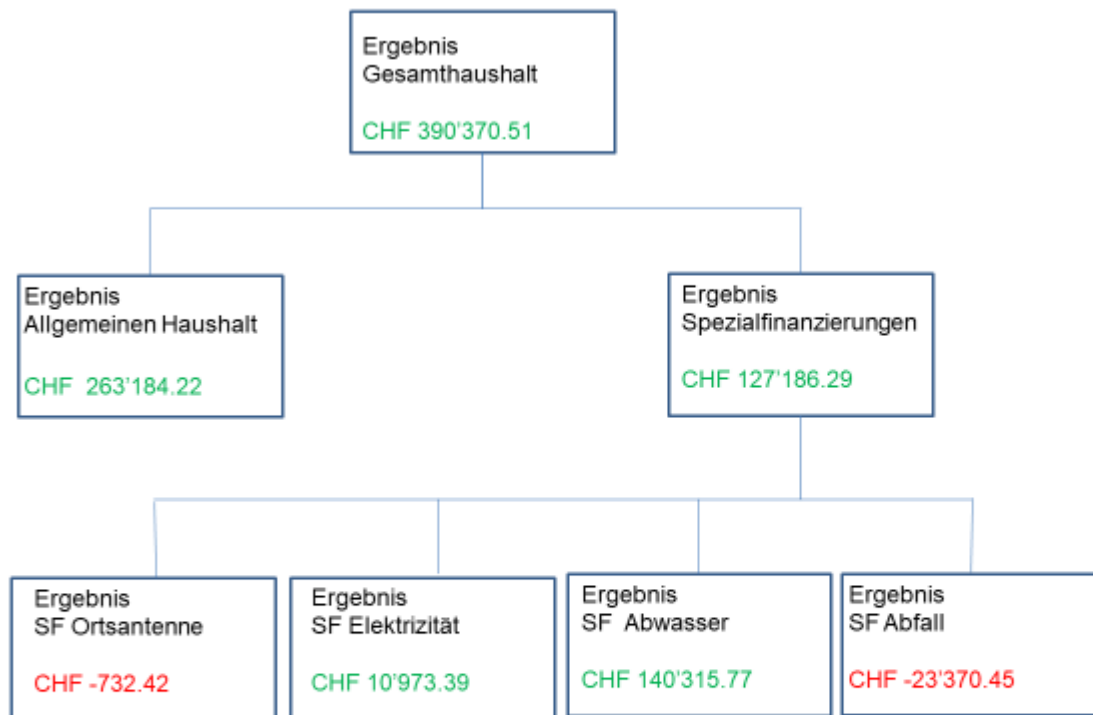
Ergebnis
Gesamthaushalt

CHF 390'370.51

Ergebnis
Allgemeinen Haushalt

CHF 263'184.22

Ergebnis
Spezialfinanzierungen

CHF 127'186.29

Ergebnis
SF Ortsantenne

CHF -732.42

Ergebnis
SF Elektrizität

CHF 10'973.39

Ergebnis
SF Abwasser

CHF 140'315.77

Ergebnis
SF Abfall

CHF -23'370.45